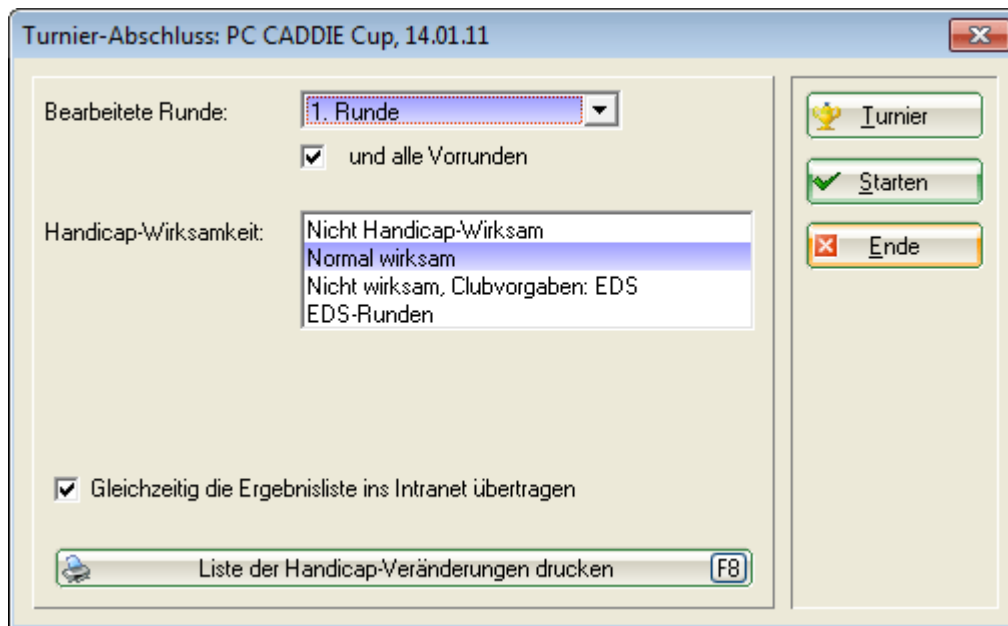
Turnier-Abschluss: PC CADDIE Cup, 14.01.11

Bearbeitete Runde: 1. Runde

und alle Vorrunden

Handicap-Wirksamkeit:
Nicht Handicap-Wirksam
Normal wirksam
Nicht wirksam, Clubvorgaben: EDS
EDS-Runden

Gleichzeitig die Ergebnisliste ins Intranet übertragen

Liste der Handicap-Veränderungen drucken F8

Turnier

Starten

Ende